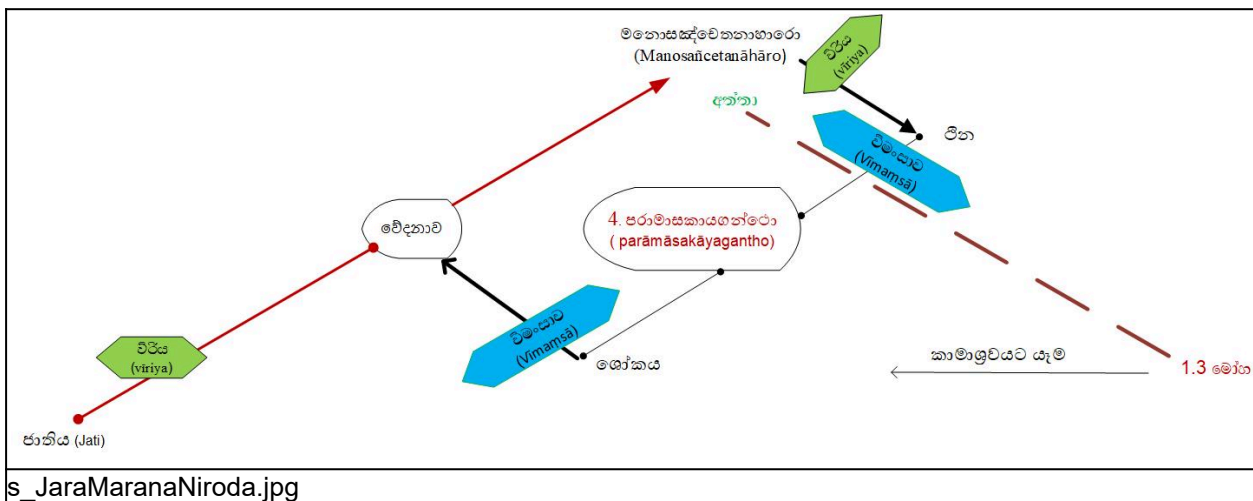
මනොසඤ්චෙතනාහාරො
(Manosañcetanāhāro)

විරිය
(viriya)

අත්තා

පීත

විමංසාව
(Vimamsā)

වේදනාව

4. පරාමාසකායගන්ථො
( parāmāsakāyagantho)

විමංසාව
(Vimamsā)

ශෝකය

විරිය
(viriya)

කාමාශ්‍රවයට යෑම

1.3 මෝහ

ජාතිය (Jati)

s_JaraMaranaNiroda.jpg